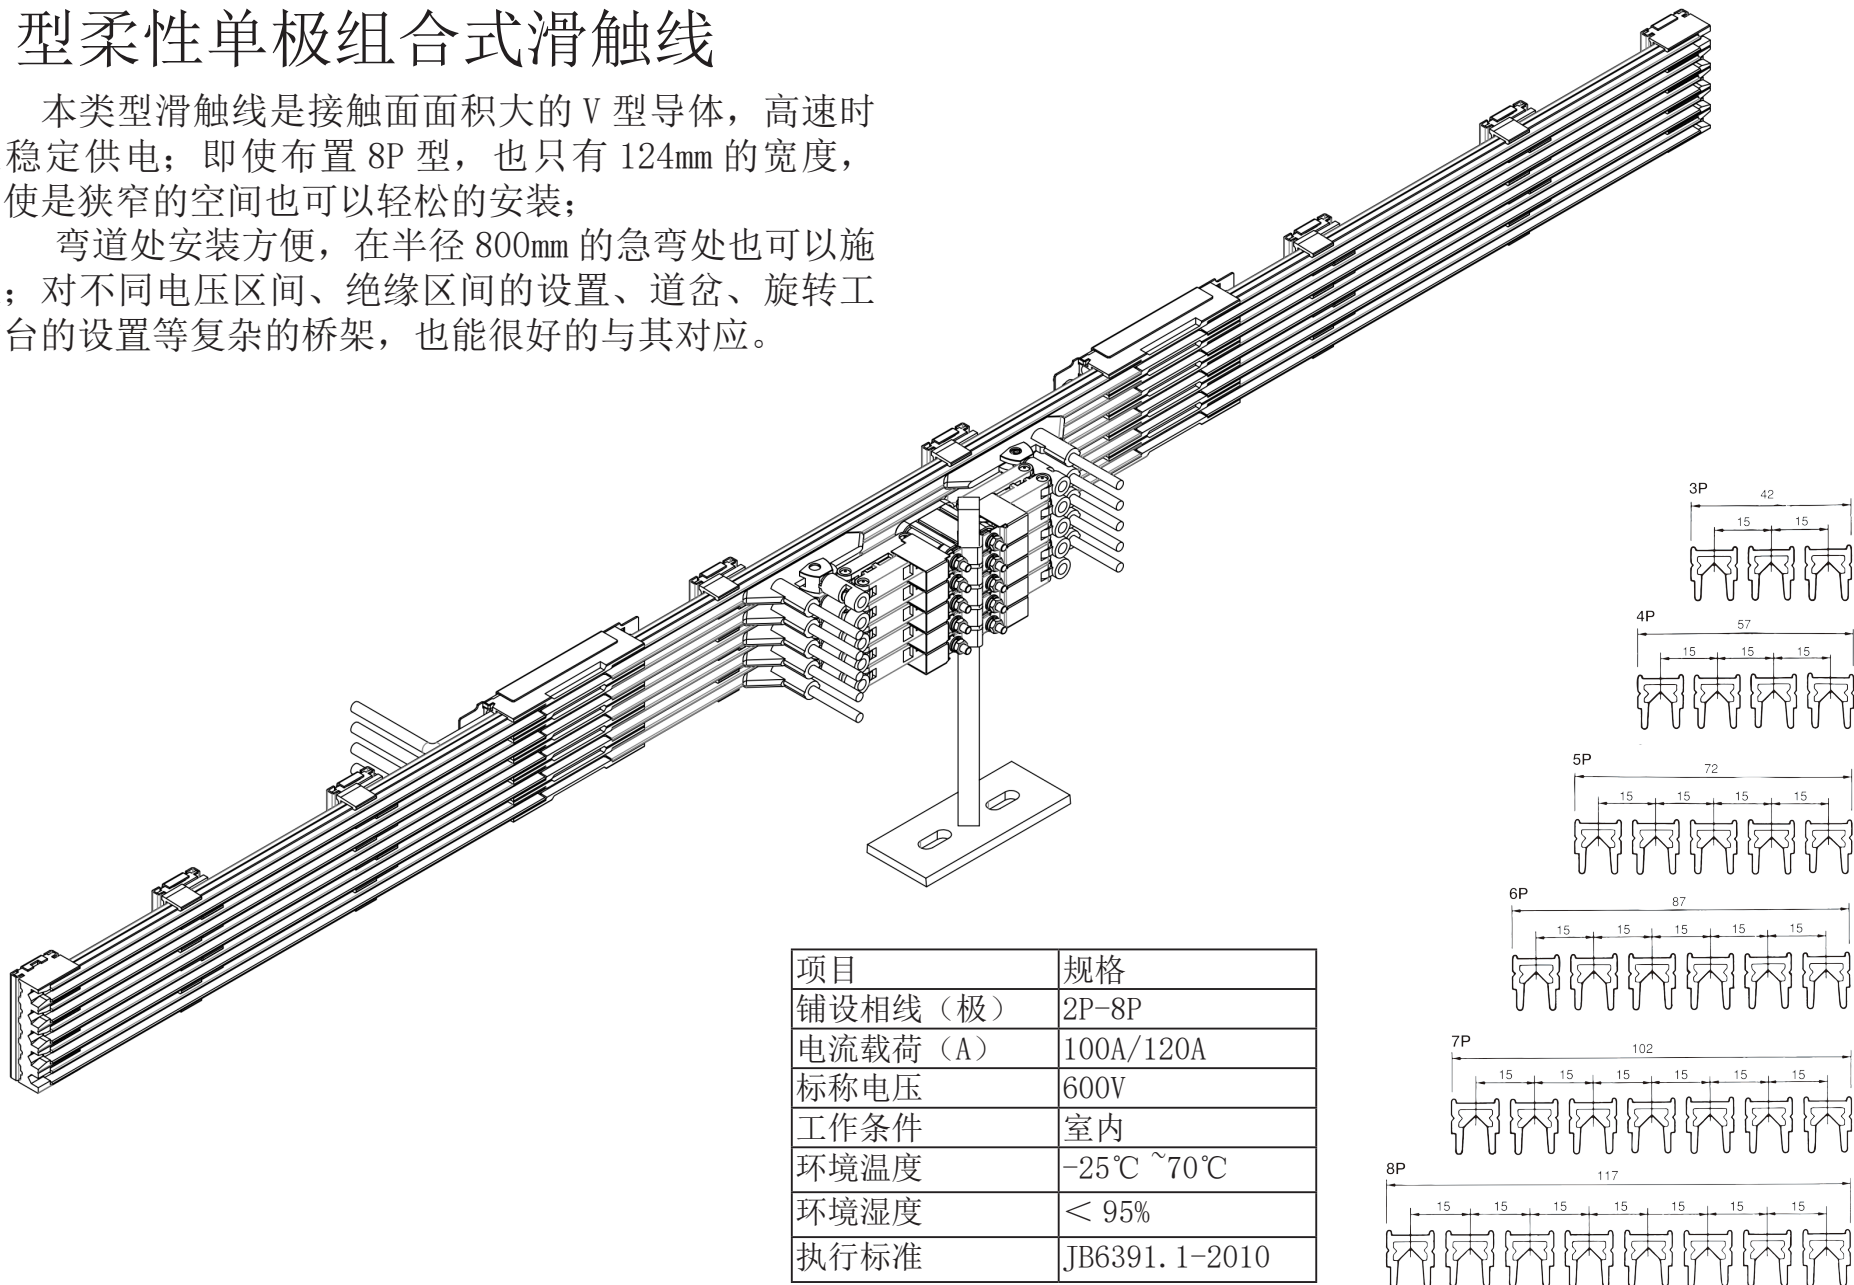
型柔性单极组合式滑触线

本类型滑触线是接触面面积大的 V 型导体，高速时稳定供电；即使布置 8P 型，也只有 124mm 的宽度，使是狭窄的空间也可以轻松的安装；

弯道处安装方便，在半径 800mm 的急弯处也可以施；对不同电压区间、绝缘区间的设置、道岔、旋转工台的设置等复杂的桥架，也能很好的与其对应。

3P 42 15 15

4P 57 15 15 15

5P 72 15 15 15 15

6P 87 15 15 15 15 15

7P 102 15 15 15 15 15 15

8P 117 15 15 15 15 15 15 15

| 项目 | 规格 |
|---|---|
| 铺设相线（极） | 2P-8P |
| 电流载荷（A） | 100A/120A |
| 标称电压 | 600V |
| 工作条件 | 室内 |
| 环境温度 | -25℃ ~70℃ |
| 环境湿度 | ＜ 95% |
| 执行标准 | JB6391.1-2010 |